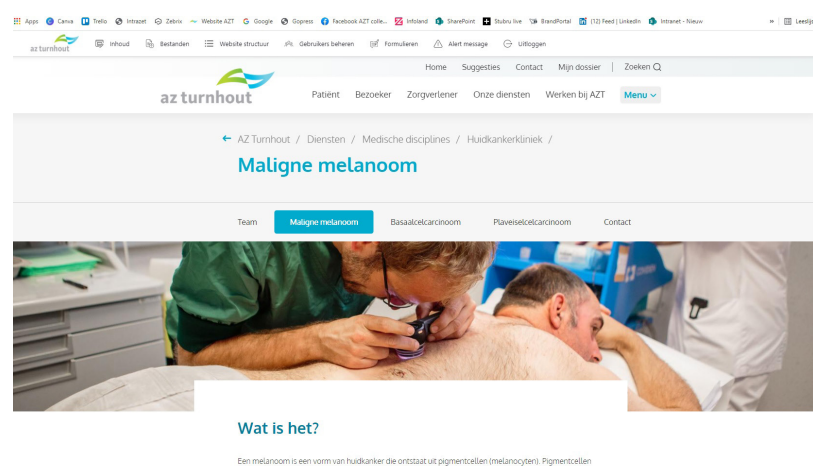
Apps Canva Trello Intrazet Zebrix Website AZT Google Gopress Facebook AZT colle... Infoland SharePoint Stubru live BrandPortal (12) Feed | LinkedIn Intranet - Nieuw » Leeslijst

az turnhout Inhoud Bestanden Website structuur Gebruikers beheren Formulieren Alert message Uitloggen

Home Suggesties Contact Mijn dossier Zoeken

az turnhout Patiënt Bezoeker Zorgverlener Onze diensten Werken bij AZT Menu

← AZ Turnhout / Diensten / Medische disciplines / Huidkankerkliniek /

Maligne melanoom

Team Maligne melanoom Basaalcelcarcinoom Plaveiselcelcarcinoom Contact

Wat is het?

Een melanoom is een vorm van huidkanker die ontstaat uit pigmentcellen (melanocyten). Pigmentcellen